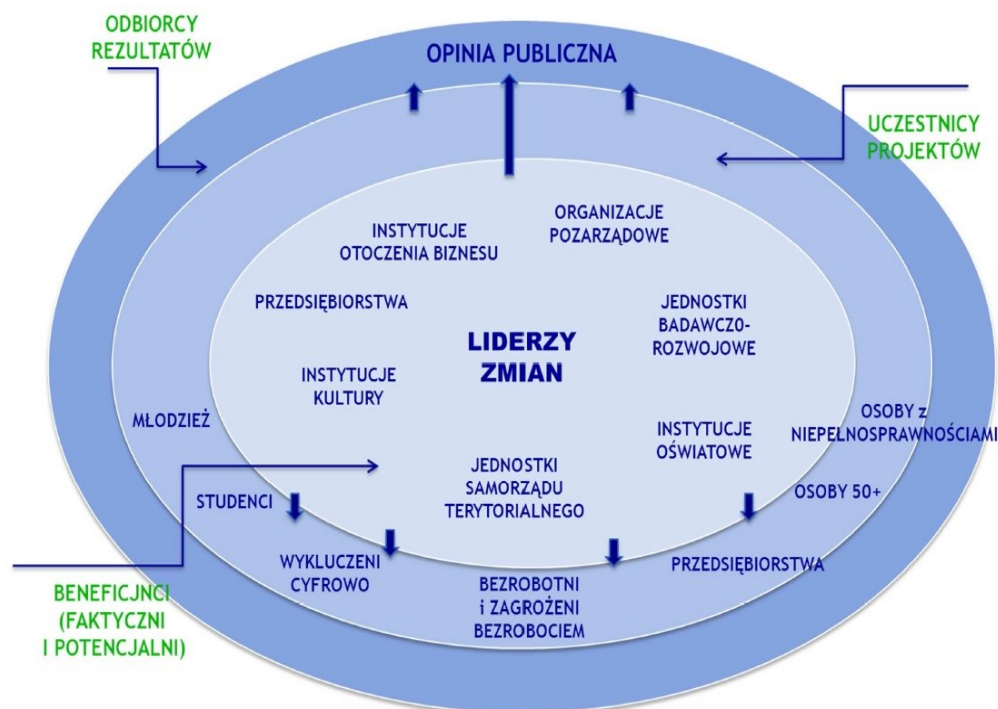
ODBIORCY REZULTATÓW

OPINIA PUBLICZNA

UCZESTNICY PROJEKTÓW

INSTYTUCJE OTOCZENIA BIZNESU

ORGANIZACJE POZARZĄDOWE

PRZEDSIĘBIORSTWA

JEDNOSTKI BADAWCZO-ROZWOJOWE

LIDERZY ZMIAN

INSTYTUCJE KULTURY

MŁODZIEŻ

INSTYTUCJE OŚWIATOWE

OSOBY z NIEPEŁNOSPRAWNOŚCIAMI

JEDNOSTKI SAMORZĄDU TERYTORIALNEGO

STUDENCI

OSOBY 50+

WYKLUCZENI CYFROWO

BEZROBOTNI i ZAGROŻENI BEZROBOCIEM

PRZEDSIĘBIORSTWA

BENEFICJNCI (FAKTYCZNI I POTENCJALNI)